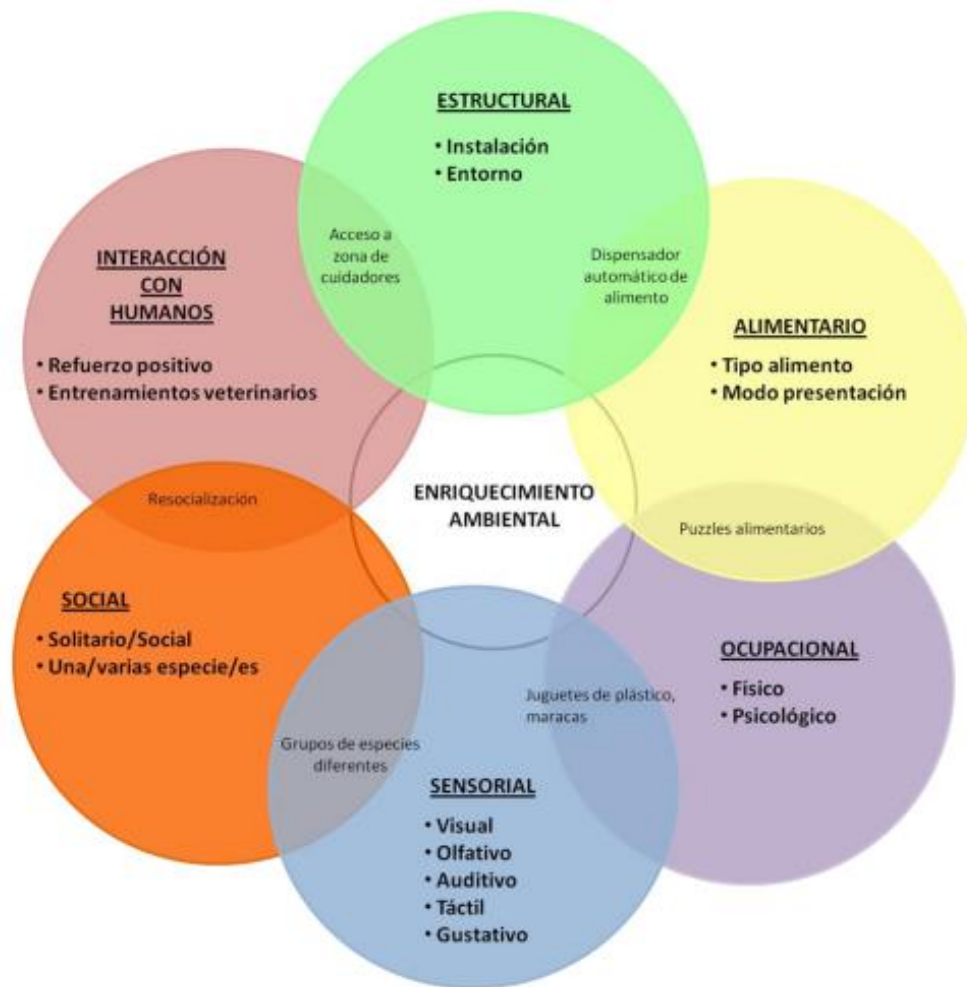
ESTRUCTURAL
• Instalación
• Entorno

Acceso a zona de cuidadores

Dispensador automático de alimento

INTERACCIÓN CON HUMANOS
• Refuerzo positivo
• Entrenamientos veterinarios

ALIMENTARIO
• Tipo alimento
• Modo presentación

Resocialización

ENRIQUECIMIENTO AMBIENTAL

Puzzles alimentarios

SOCIAL
• Solitario/Social
• Una/varias especie/es

OCUPACIONAL
• Físico
• Psicológico

Juguetes de plástico, maracas

Grupos de especies diferentes

SENSORIAL
• Visual
• Olfativo
• Auditivo
• Táctil
• Gustativo